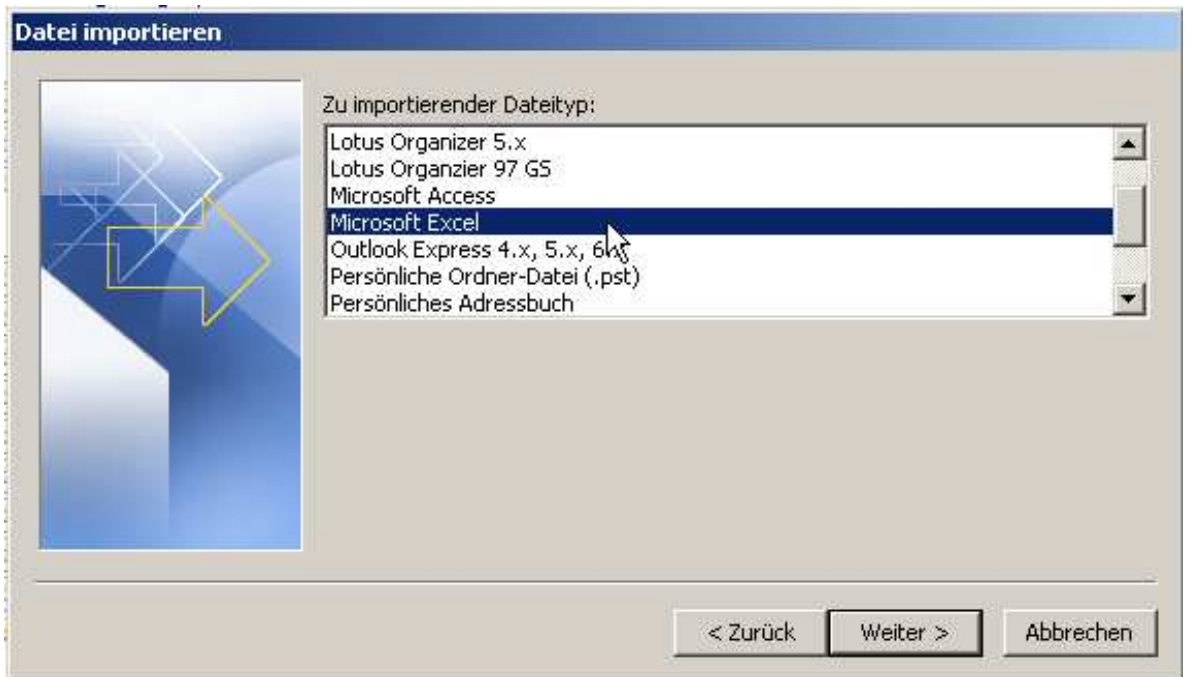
Datei importieren

Zu importierender Dateityp:

Lotus Organizer 5.x
Lotus Organzier 97 GS
Microsoft Access
Microsoft Excel
Outlook Express 4.x, 5.x, 6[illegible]
Persönliche Ordner-Datei (.pst)
Persönliches Adressbuch

< Zurück
Weiter >
Abbrechen